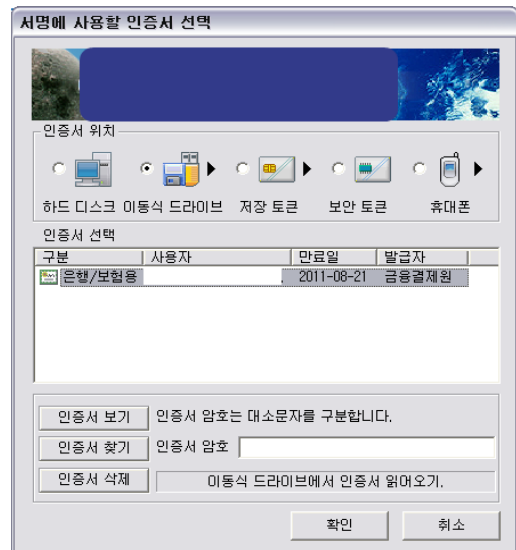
서명에 사용할 인증서 선택

인증서 위치

하드 디스크 이동식 드라이브 저장 토큰 보안 토큰 휴대폰

인증서 선택

| 구분 | 사용자 | 만료일 | 발급자 |
|---|---|---|---|
| 은행/보험용 | | 2011-08-21 | 금융결제원 |

인증서 보기 인증서 암호는 대소문자를 구분합니다.

인증서 찾기 인증서 암호

인증서 삭제 이동식 드라이브에서 인증서 읽어오기.

확인 취소